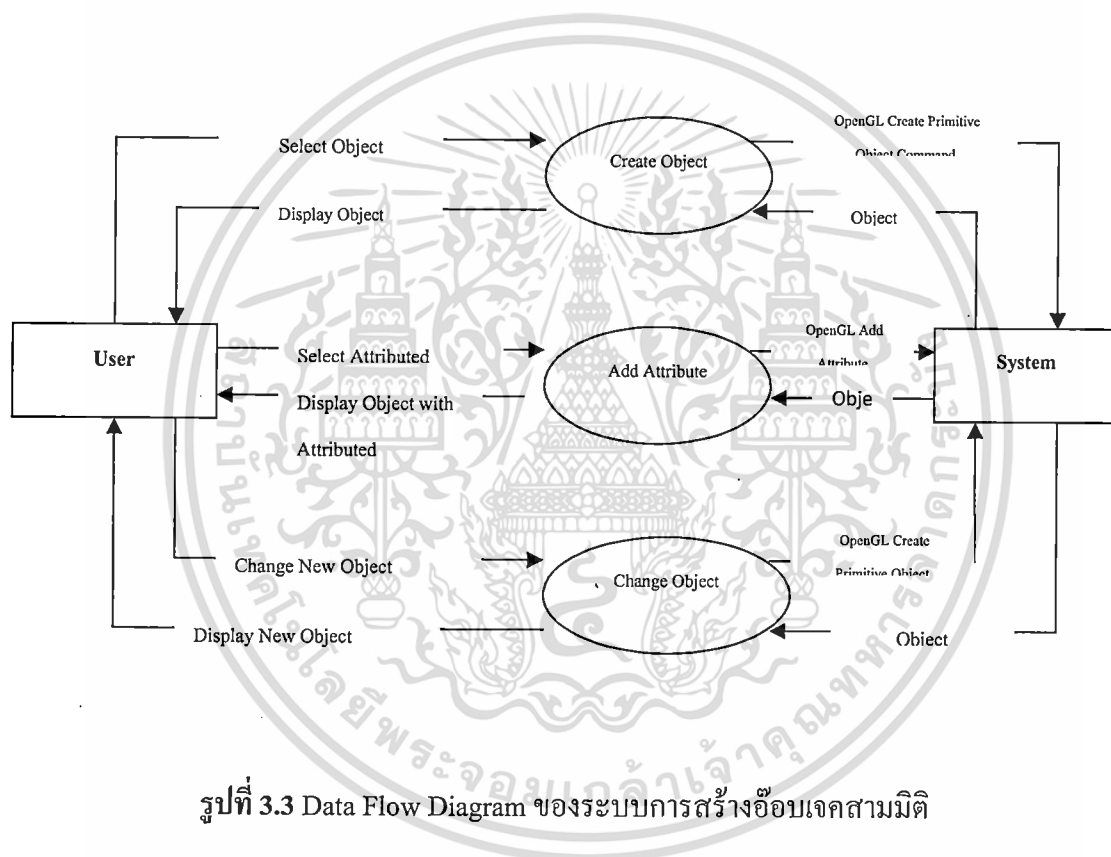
User

Select Object

Create Object

OpenGL Create Primitive Object Command

Display Object

Object

System

Select Attributed

Add Attribute

OpenGL Add Attribute

Display Object with Attributed

Obje

Change New Object

Change Object

OpenGL Create Primitive Object

Display New Object

Object

รูปที่ 3.3 Data Flow Diagram ของระบบการสร้างอ๊อบเจคสามมิติ